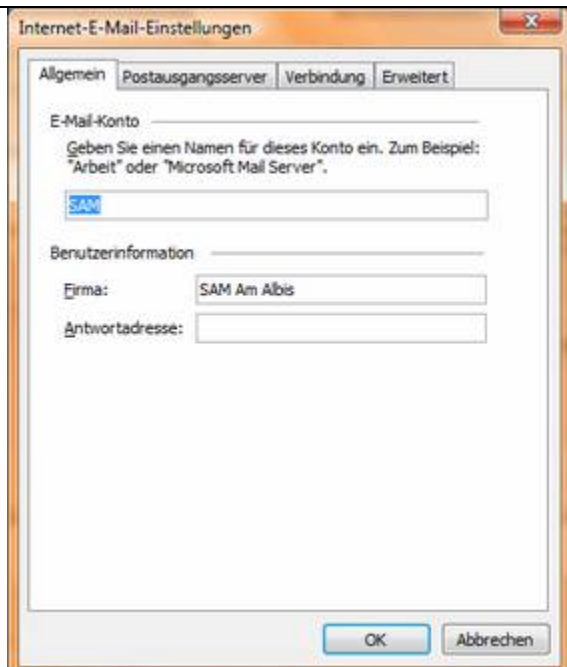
Internet-E-Mail-Einstellungen

Allgemein | Postausgangsserver | Verbindung | Erweitert

E-Mail-Konto

Geben Sie einen Namen für dieses Konto ein. Zum Beispiel: "Arbeit" oder "Microsoft Mail Server".

SAM

Benutzerinformation

Firma: SAM Am Albis

Antwortadresse:

OK

Abbrechen